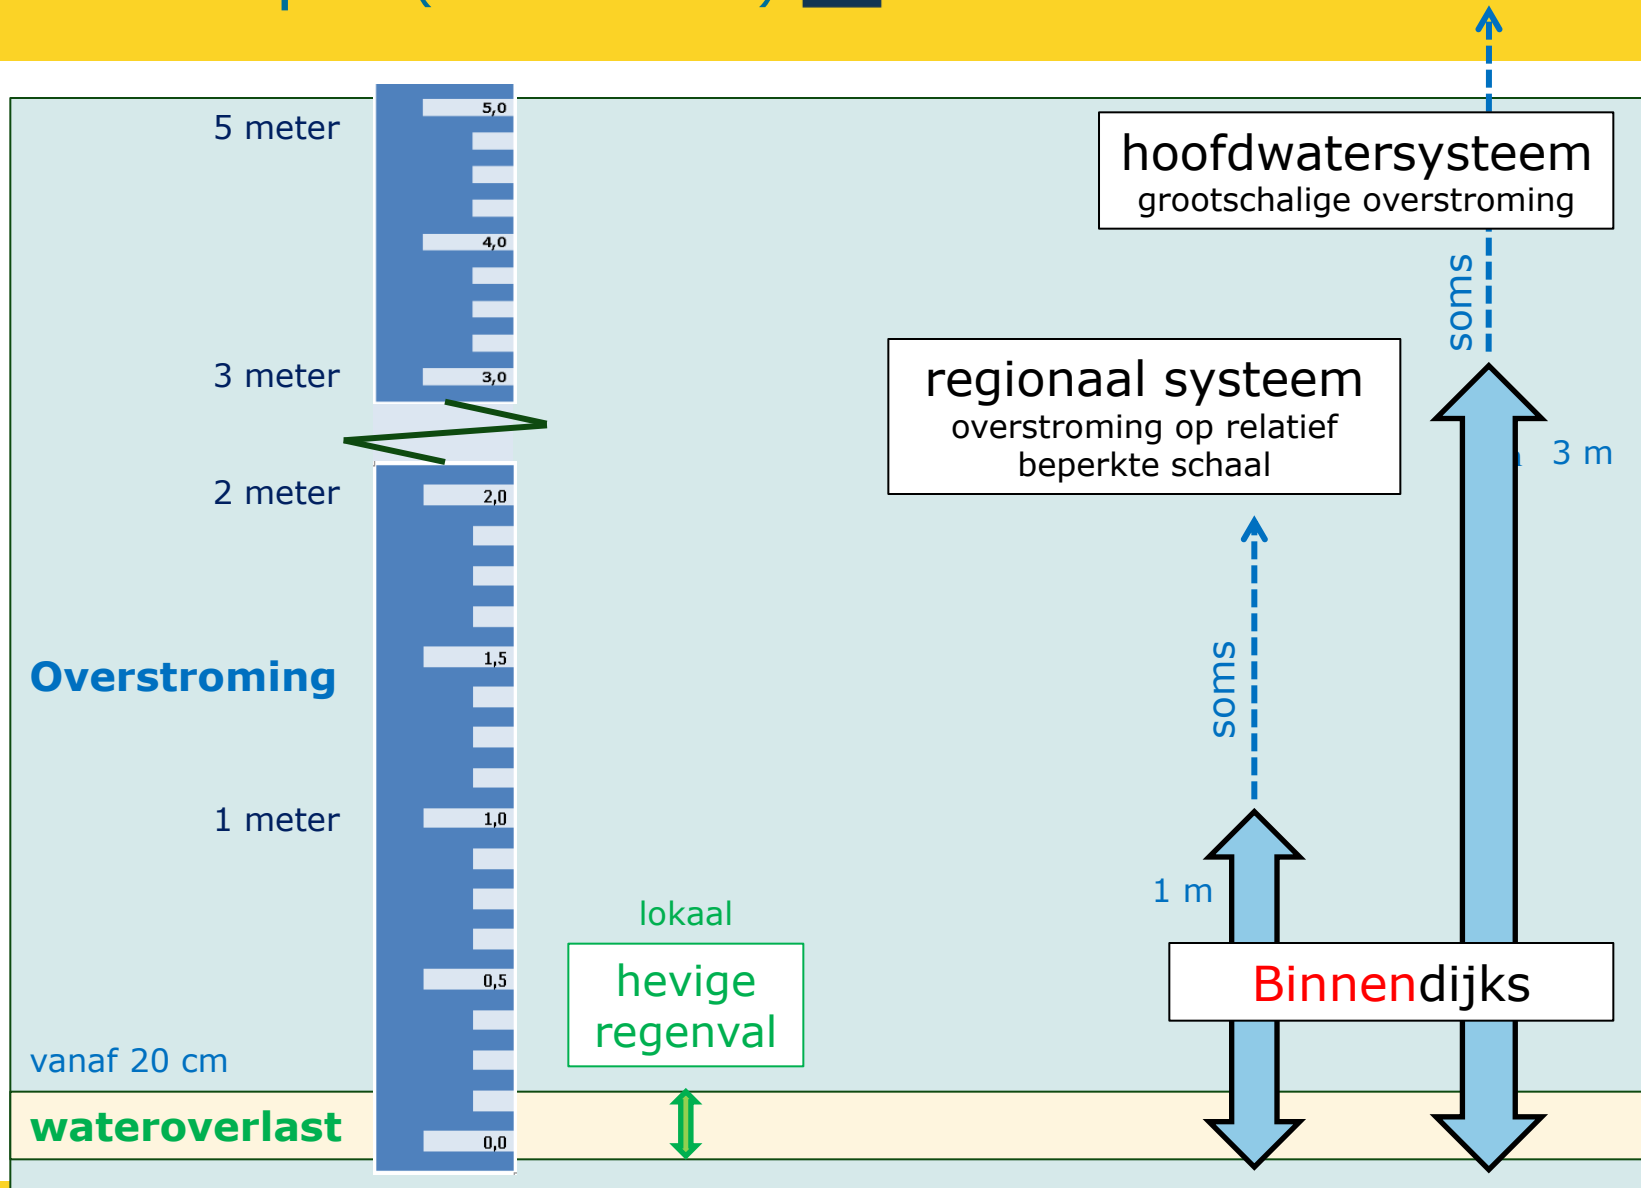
5 meter

5,0

4,0

3 meter

3,0

2 meter

2,0

1,5

Overstroming

1 meter

1,0

0,5

vanaf 20 cm

wateroverlast

0,0

lokaal

hevige regenval

hoofdwatersysteem
grootschalige overstroming

soms

regionaal systeem
overstroming op relatief beperkte schaal

3 m

soms

1 m

Binnendijks